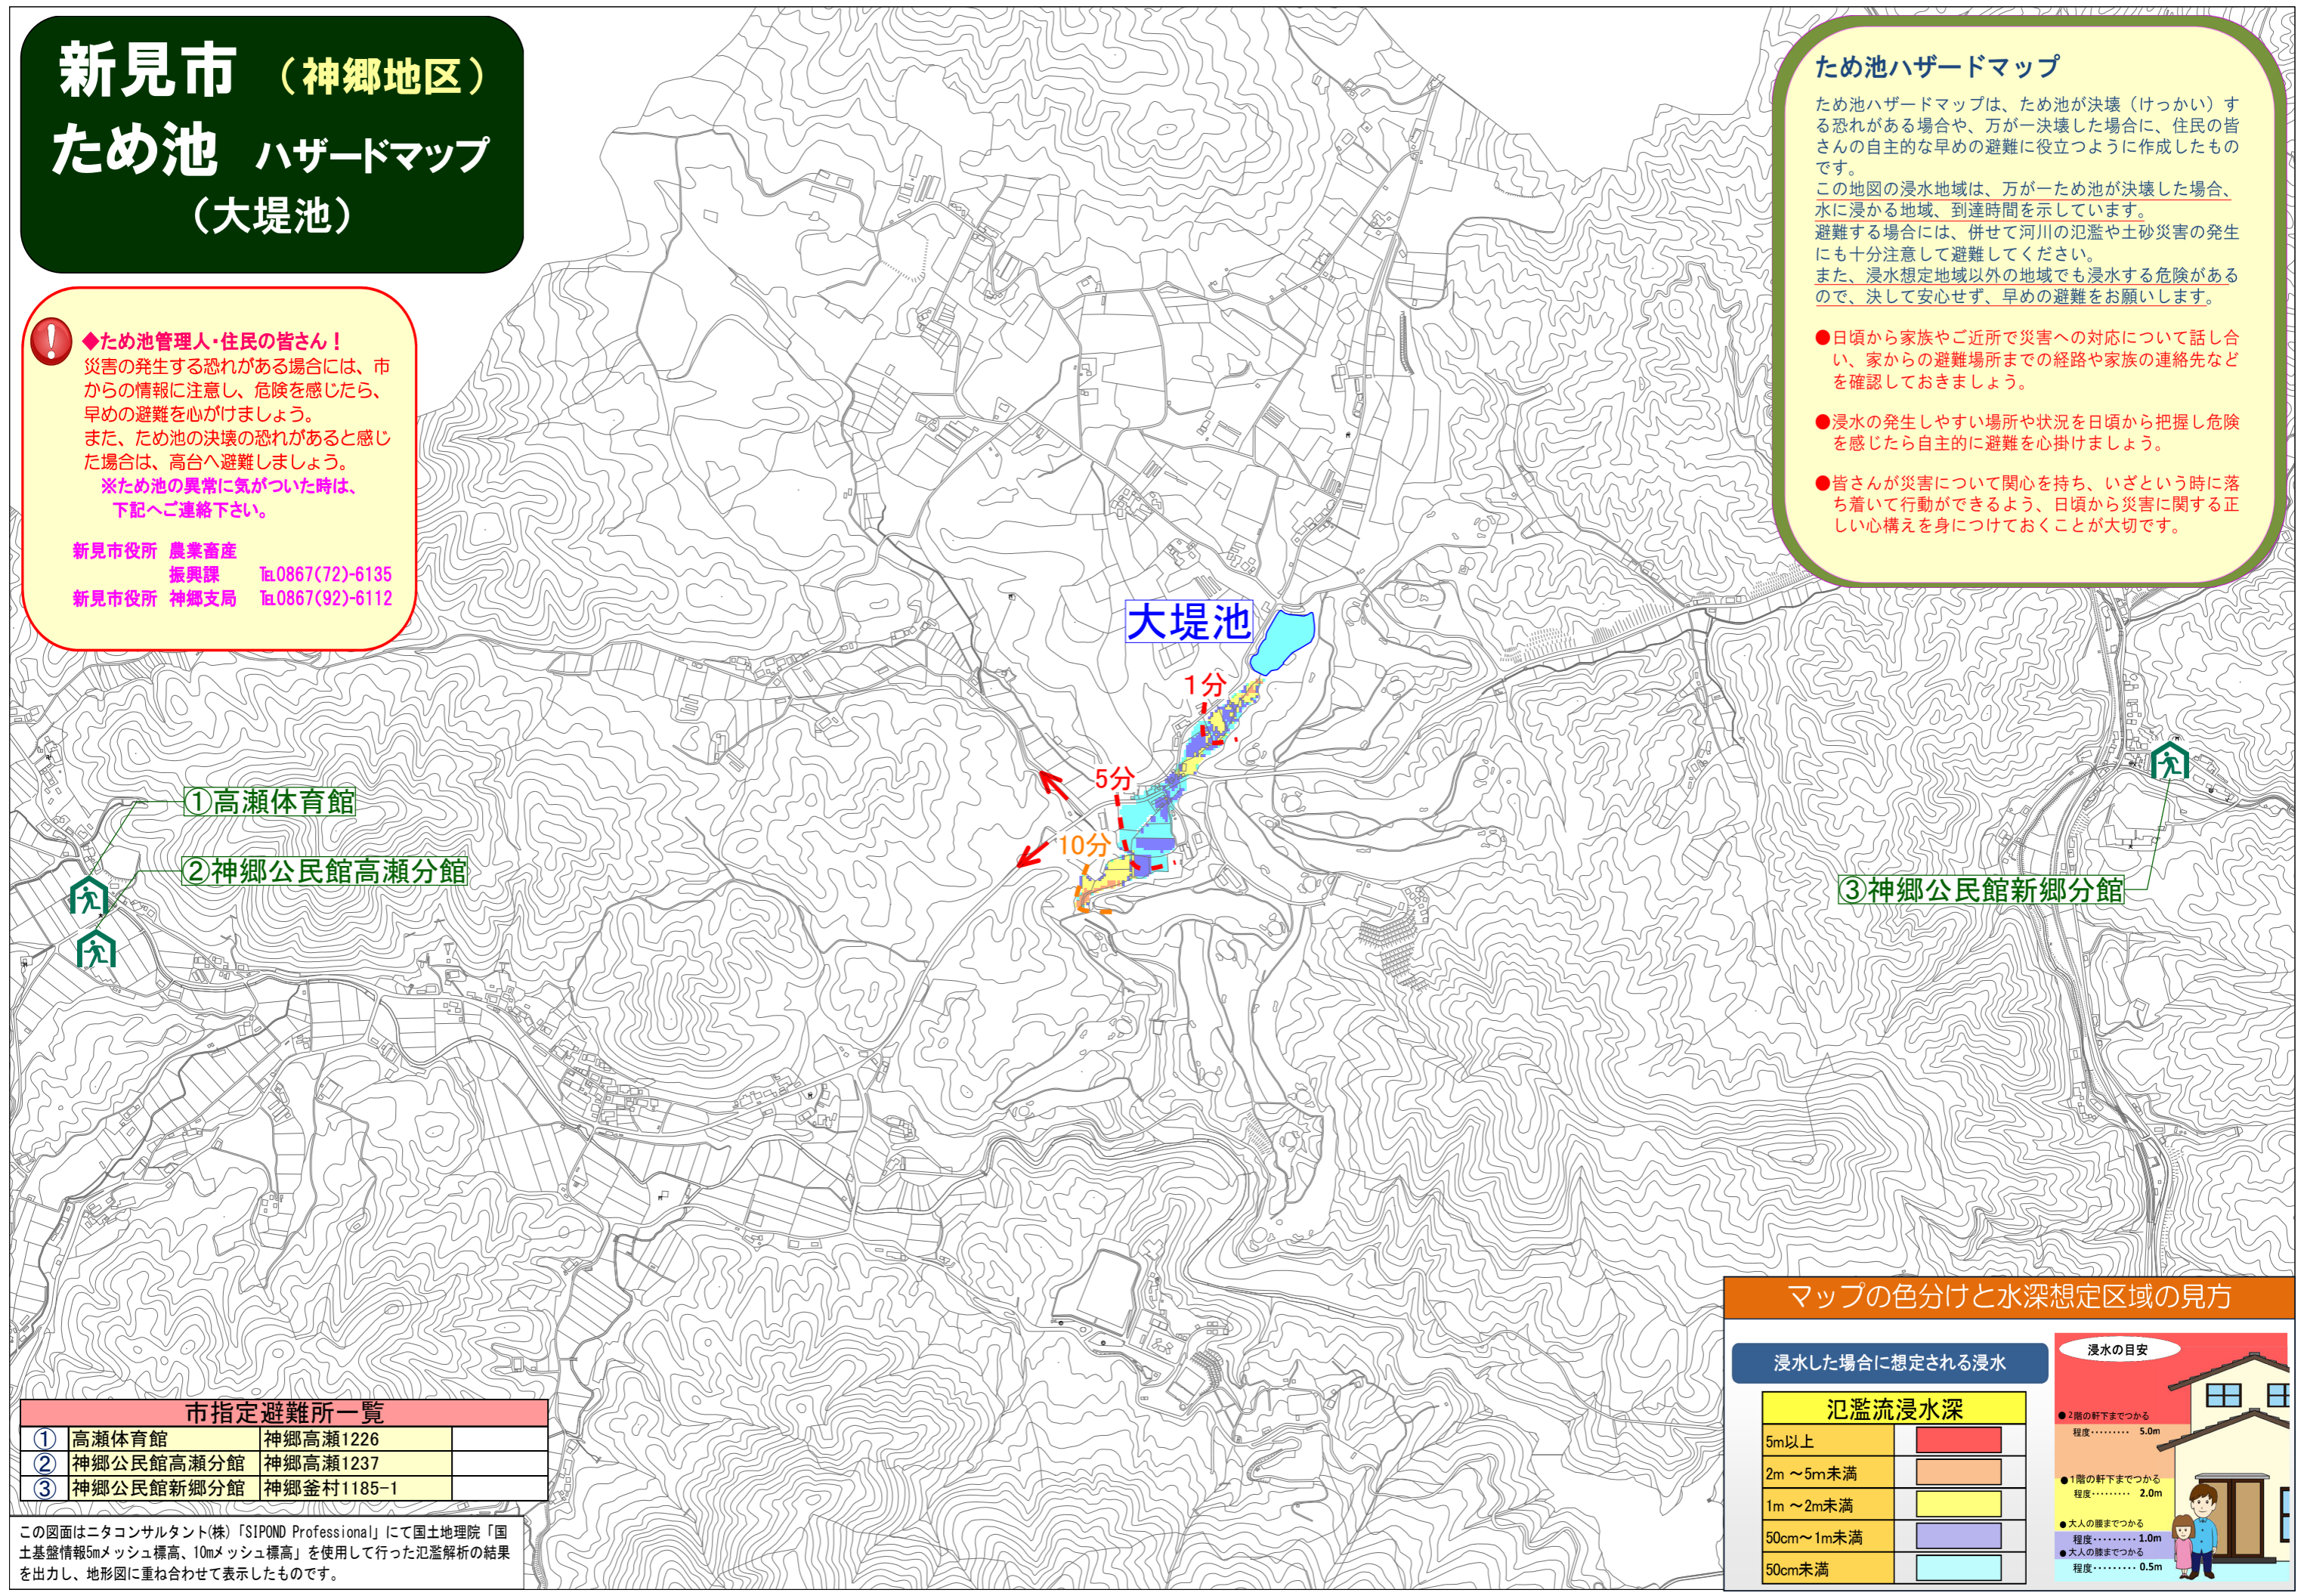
新見市 （神郷地区）
ため池 ハザードマップ
（大堤池）

◆ため池管理人･住民の皆さん！
災害の発生する恐れがある場合には、市からの情報に注意し、危険を感じたら、早めの避難を心がけましょう。
また、ため池の決壊の恐れがあると感じた場合は、高台へ避難しましょう。
※ため池の異常に気がついた時は、下記へご連絡下さい。

新見市役所 農業畜産振興課 ℡0867(72)-6135
新見市役所 神郷支局 ℡0867(92)-6112

ため池ハザードマップ
ため池ハザードマップは、ため池が決壊（けっかい）する恐れがある場合や、万が一決壊した場合に、住民の皆さんの自主的な早めの避難に役立つように作成したものです。
この地図の浸水地域は、万が一ため池が決壊した場合、水に浸かる地域、到達時間を示しています。
避難する場合には、併せて河川の氾濫や土砂災害の発生にも十分注意して避難してください。
また、浸水想定地域以外の地域でも浸水する危険があるので、決して安心せず、早めの避難をお願いします。

●日頃から家族やご近所で災害への対応について話し合い、家からの避難場所までの経路や家族の連絡先などを確認しておきましょう。

●浸水の発生しやすい場所や状況を日頃から把握し危険を感じたら自主的に避難を心掛けましょう。

●皆さんが災害について関心を持ち、いざという時に落ち着いて行動ができるよう、日頃から災害に関する正しい心構えを身につけておくことが大切です。

大堤池
1分
5分
10分
①高瀬体育館
②神郷公民館高瀬分館
③神郷公民館新郷分館

市指定避難所一覧
| ① | 高瀬体育館 | 神郷高瀬1226 | |
|---|---|---|---|
| ② | 神郷公民館高瀬分館 | 神郷高瀬1237 | |
| ③ | 神郷公民館新郷分館 | 神郷釜村1185-1 | |

この図面はニタコンサルタント(株)「SIPOND Professional」にて国土地理院「国土基盤情報5mメッシュ標高、10mメッシュ標高」を使用して行った氾濫解析の結果を出力し、地形図に重ね合わせて表示したものです。

マップの色分けと水深想定区域の見方
浸水した場合に想定される浸水
氾濫流浸水深
5m以上
2m ～5m未満
1m ～2m未満
50cm～1m未満
50cm未満

浸水の目安
●2階の軒下までつかる程度……… 5.0m
●1階の軒下までつかる程度……… 2.0m
●大人の腰までつかる程度……… 1.0m
●大人の膝までつかる程度……… 0.5m